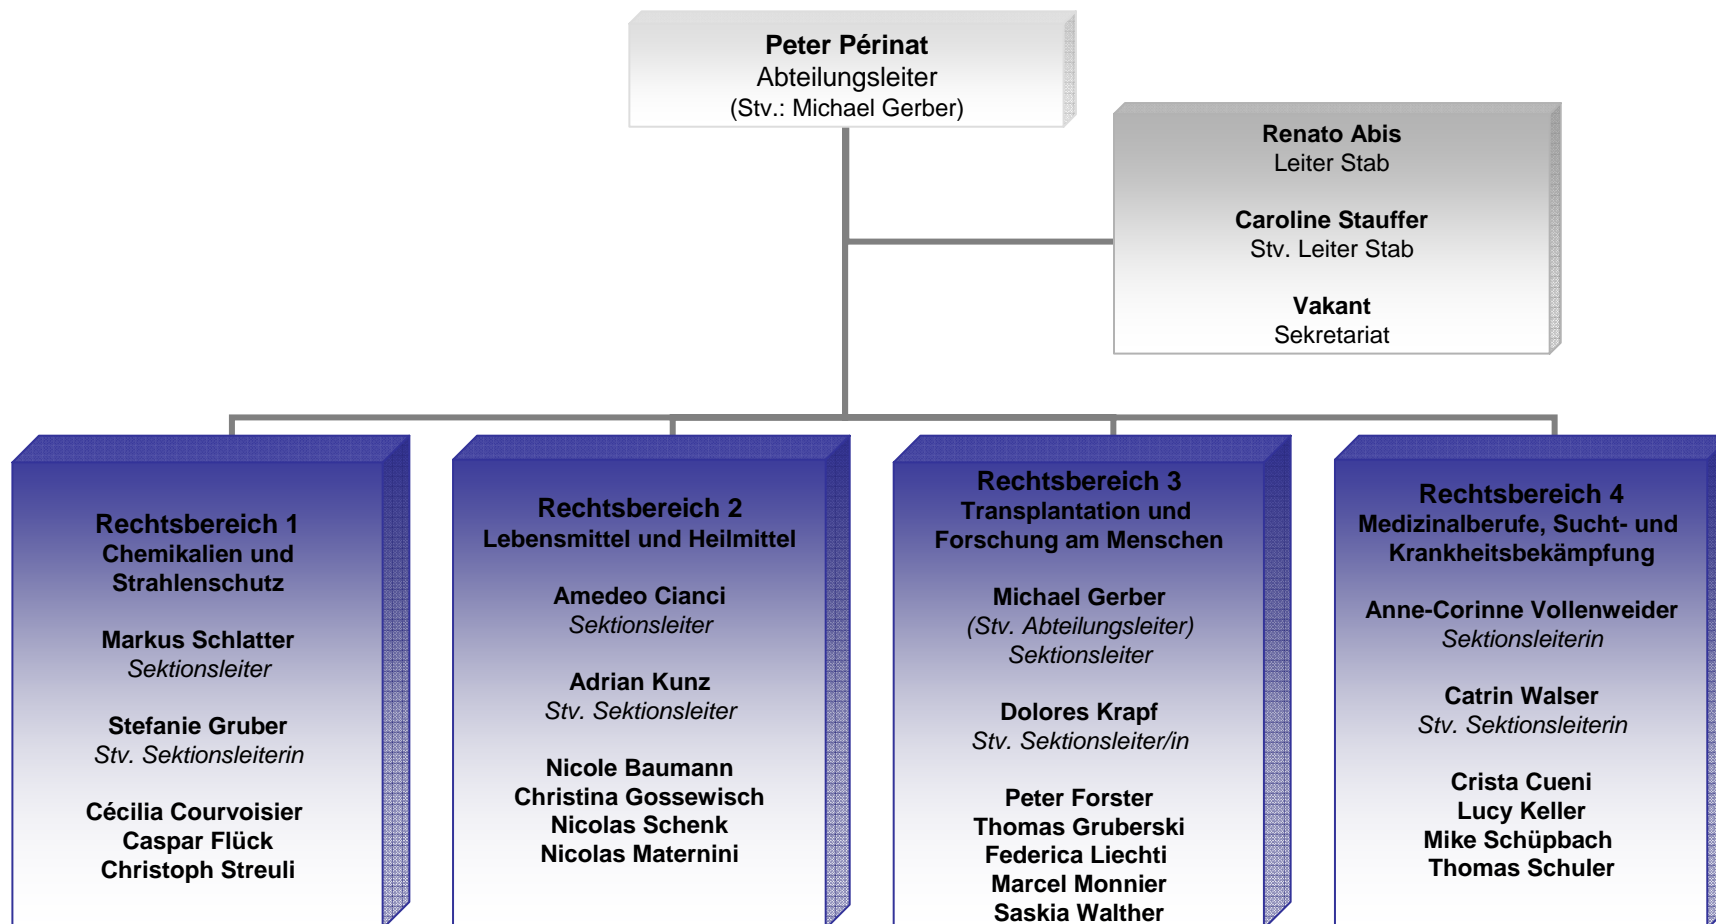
Peter Périnat
Abteilungsleiter
(Stv.: Michael Gerber)

Renato Abis
Leiter Stab

Caroline Stauffer
Stv. Leiter Stab

Vakant
Sekretariat

Rechtsbereich 1
Chemikalien und Strahlenschutz

Markus Schlatter
Sektionsleiter

Stefanie Gruber
Stv. Sektionsleiterin

Cécilia Courvoisier
Caspar Flück
Christoph Streuli

Rechtsbereich 2
Lebensmittel und Heilmittel

Amedeo Cianci
Sektionsleiter

Adrian Kunz
Stv. Sektionsleiter

Nicole Baumann
Christina Gossewisch
Nicolas Schenk
Nicolas Maternini

Rechtsbereich 3
Transplantation und Forschung am Menschen

Michael Gerber
(Stv. Abteilungsleiter)
Sektionsleiter

Dolores Krapf
Stv. Sektionsleiter/in

Peter Forster
Thomas Gruberski
Federica Liechti
Marcel Monnier
Saskia Walther

Rechtsbereich 4
Medizinalberufe, Sucht- und Krankheitsbekämpfung

Anne-Corinne Vollenweider
Sektionsleiterin

Catrin Walser
Stv. Sektionsleiterin

Crista Cueni
Lucy Keller
Mike Schüpbach
Thomas Schuler